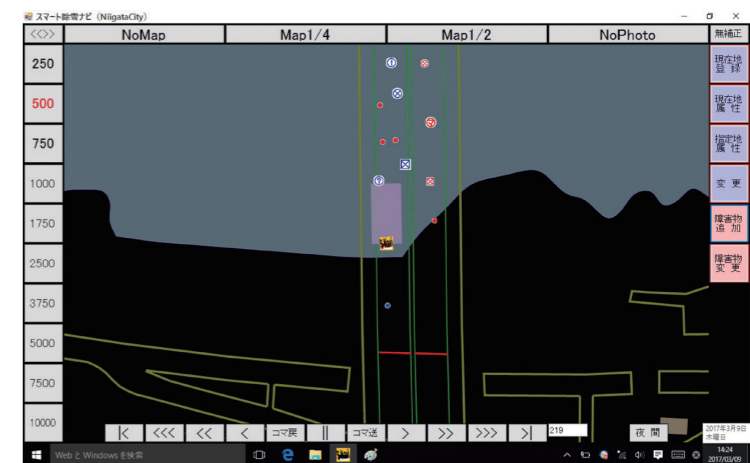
スマート除雪ナビ（NiigataCity）

<<>> NoMap Map1/4 Map1/2 NoPhoto 無補正

250
500
750
1000
1750
2500
3750
5000
7500
10000

現在地登録
現在地属性
指定地属性
変更
障害物追加
障害物変更

|< <<< << < コマ戻 || コマ送 > >> >>> >| 219 夜間

2017年3月9日 木曜日

Web と Windows を検索

14:24
2017/03/09